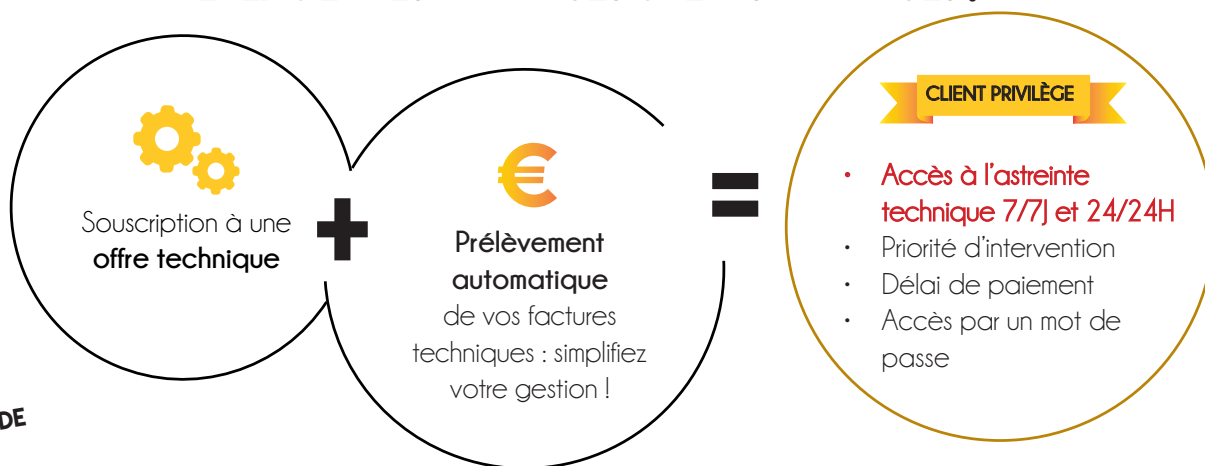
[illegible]

Souscription à une **offre technique**

**Prélèvement automatique** de vos factures techniques : simplifiez votre gestion !

CLIENT PRIVILÈGE

- Accès à l'astreinte technique 7/7J et 24/24H
- Priorité d'intervention
- Délai de paiement
- Accès par un mot de passe

DE